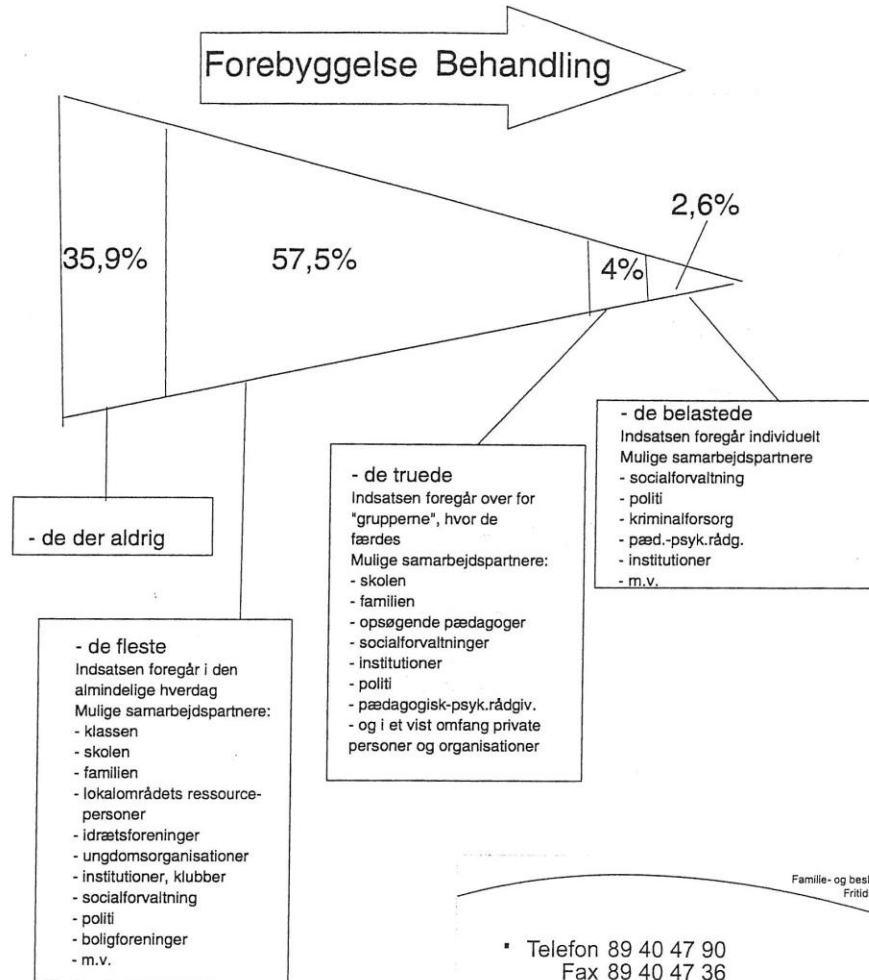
Forebyggelse Behandling

35,9%

57,5%

4%

2,6%

- de der aldrig

- de fleste
Indsatsen foregår i den almindelige hverdag
Mulige samarbejdspartnere:
- klassen
- skolen
- familien
- lokalområdets ressourcepersoner
- idrætsforeninger
- ungdomsorganisationer
- institutioner, klubber
- socialforvaltning
- politi
- boligforeninger
- m.v.

- de truede
Indsatsen foregår over for "grupperne", hvor de færdes
Mulige samarbejdspartnere:
- skolen
- familien
- opsøgende pædagoger
- socialforvaltninger
- institutioner
- politi
- pædagogisk-psyk.rådgiv.
- og i et vist omfang private personer og organisationer

- de belastede
Indsatsen foregår individuelt
Mulige samarbejdspartnere
- socialforvaltning
- politi
- kriminalforsorg
- pæd.-psyk.rådg.
- institutioner
- m.v.

Famille- og besk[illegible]
Fritid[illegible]

Telefon 89 40 47 90
Fax 89 40 47 36